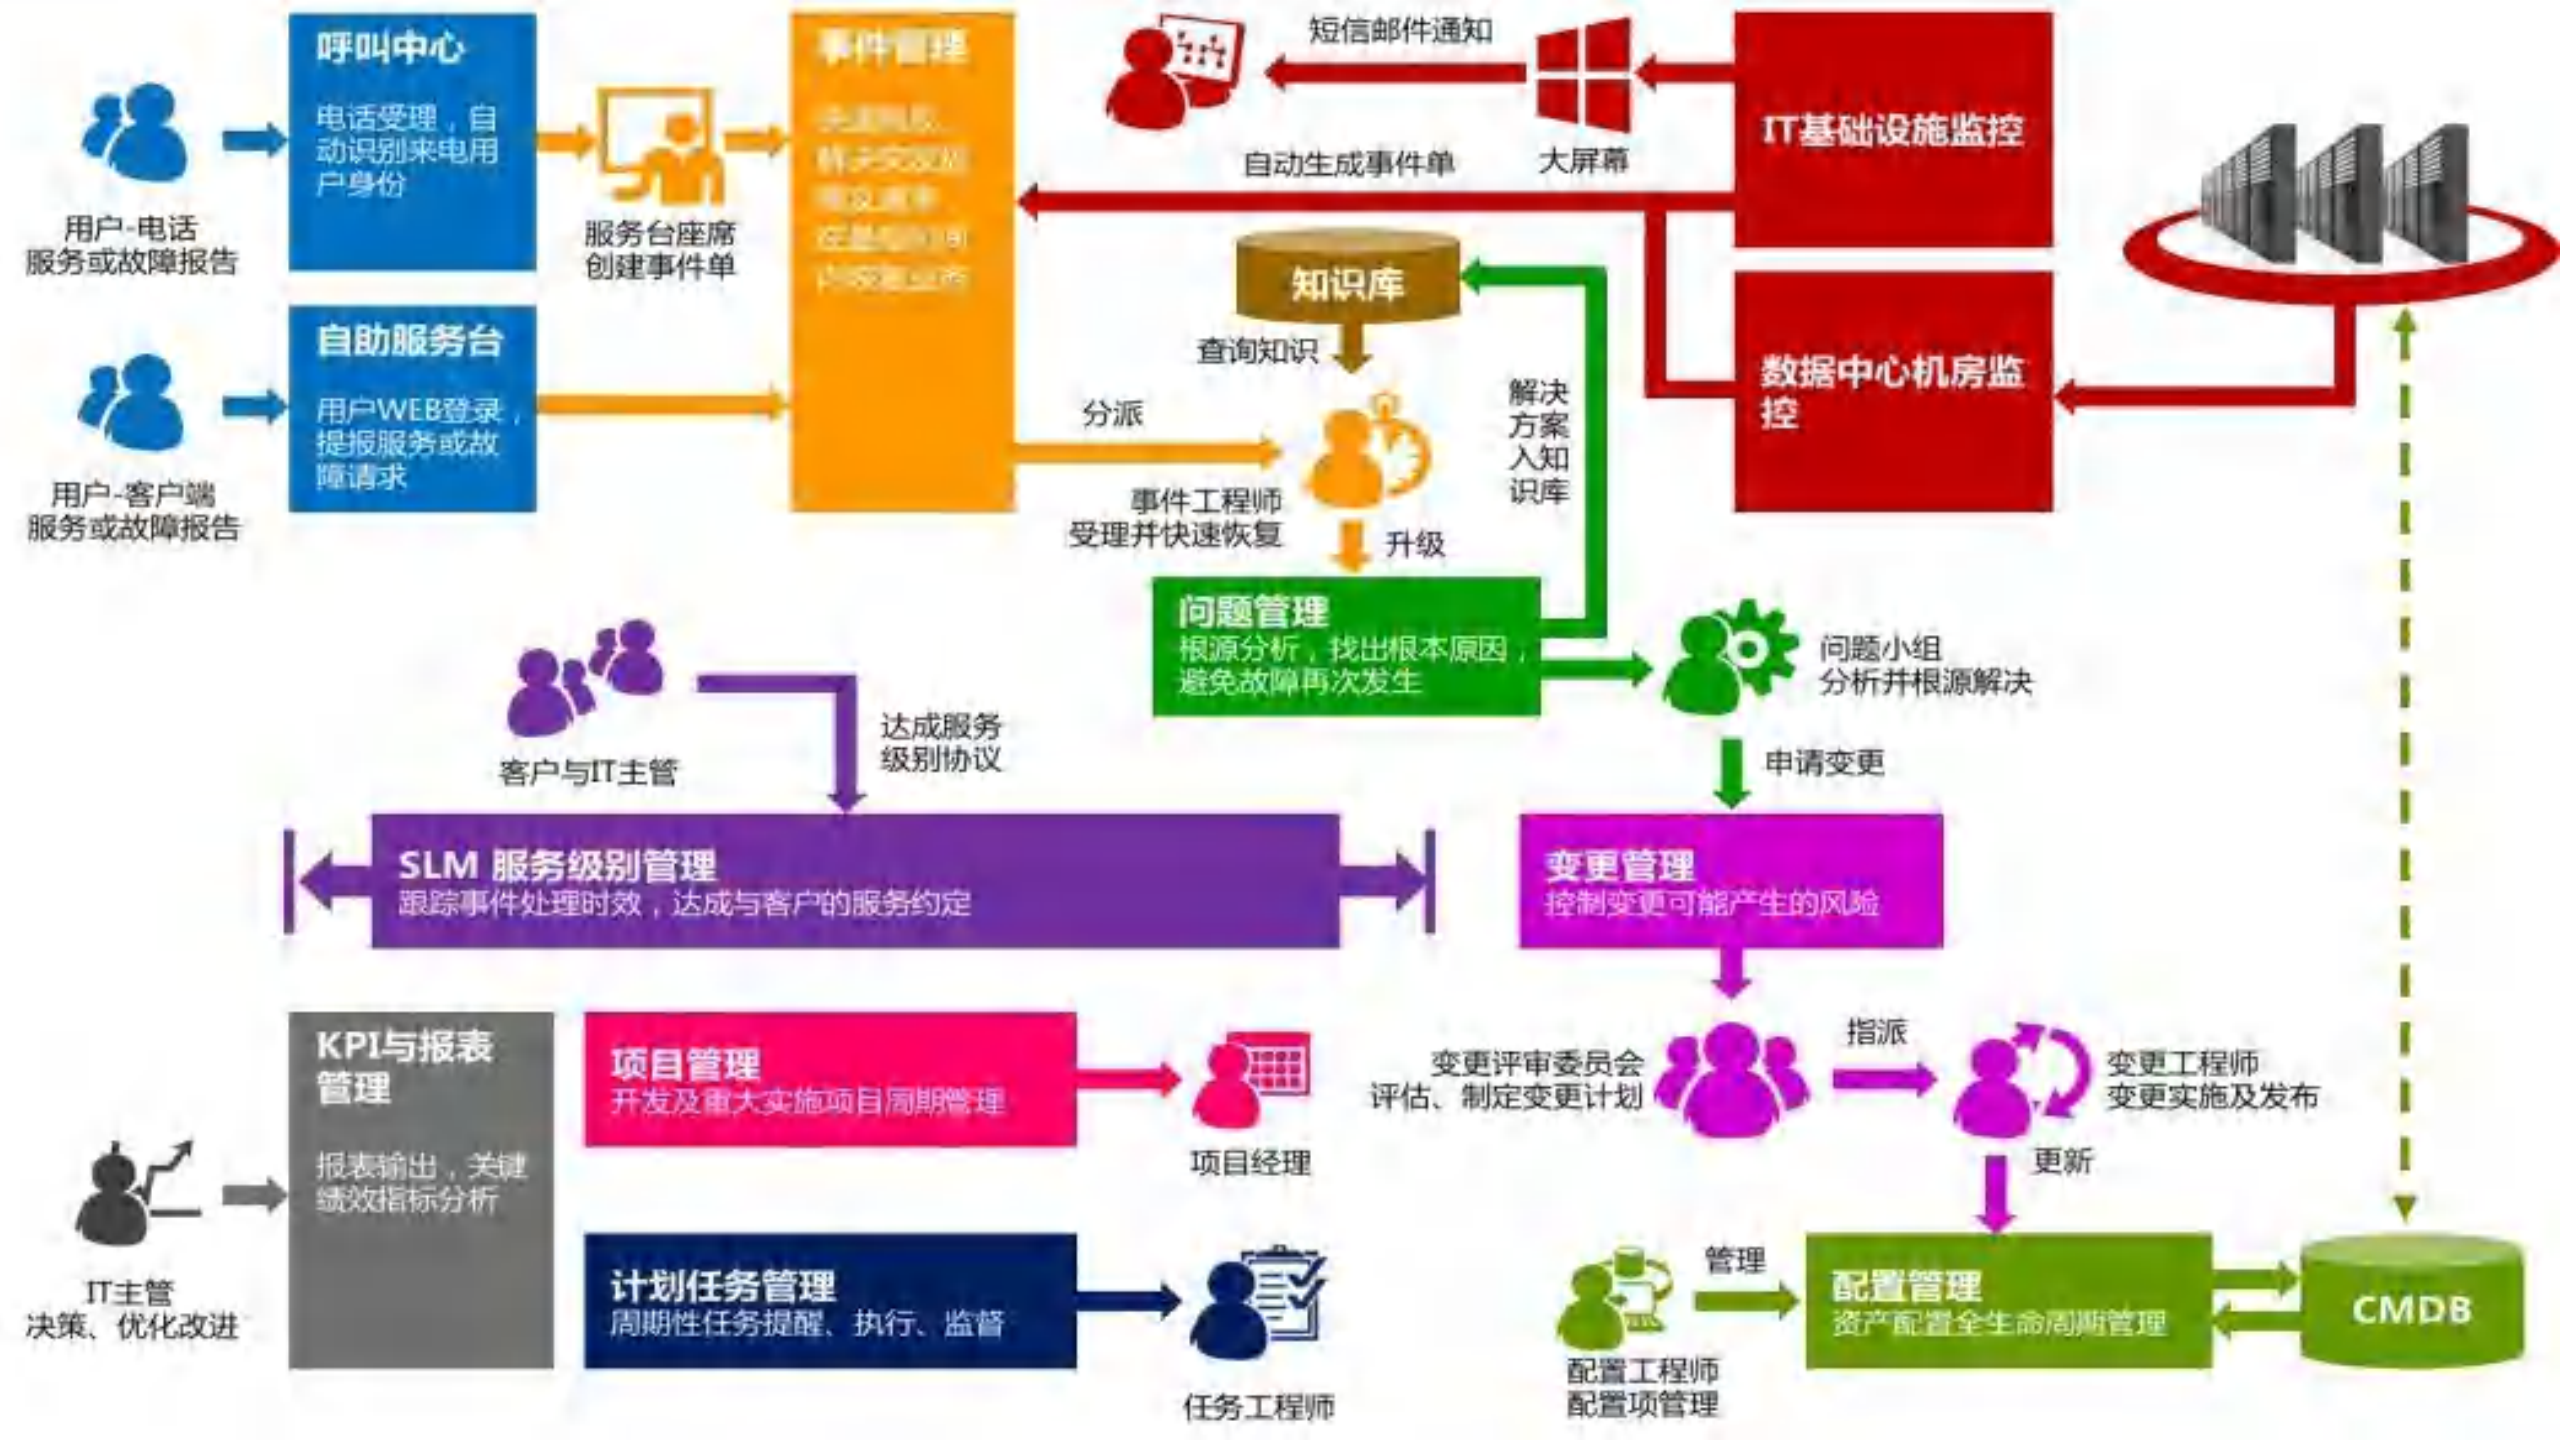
呼叫中心
电话受理，自动识别来电用户身份

用户-电话
服务或故障报告

服务台座席
创建事件单

事件管理
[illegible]

短信邮件通知

大屏幕

IT基础设施监控

自动生成事件单

知识库

查询知识

自助服务台
用户WEB登录，提报服务或故障请求

用户-客户端
服务或故障报告

分派

事件工程师
受理并快速恢复

升级

解决方案入知识库

数据中心机房监控

问题管理
根源分析，找出根本原因，避免故障再次发生

问题小组
分析并根源解决

客户与IT主管

达成服务级别协议

申请变更

SLM 服务级别管理
跟踪事件处理时效，达成与客户的服务约定

变更管理
控制变更可能产生的风险

KPI与报表管理
报表输出，关键绩效指标分析

项目管理
开发及重大实施项目周期管理

项目经理

变更评审委员会
评估、制定变更计划

指派

变更工程师
变更实施及发布

更新

IT主管
决策、优化改进

计划任务管理
周期性任务提醒、执行、监督

任务工程师

管理

配置管理
资产配置全生命周期管理

CMDB

配置工程师
配置项管理